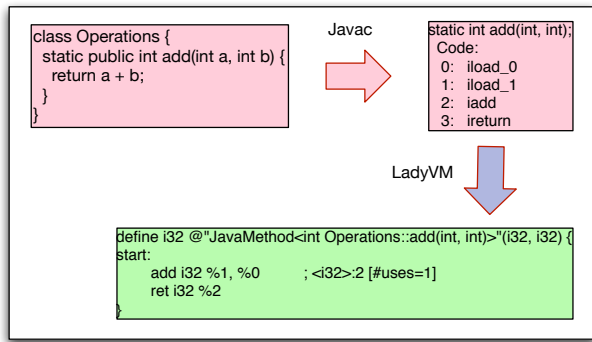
class Operations {
static public int add(int a, int b) {
return a + b;
}
}

Javac

static int add(int, int);
Code:
0: iload_0
1: iload_1
2: iadd
3: ireturn

LadyVM

define i32 @"JavaMethod<int Operations::add(int, int)>"(i32, i32) {
start:
add i32 %1, %0 ; <i32>:2 [#uses=1]
ret i32 %2
}